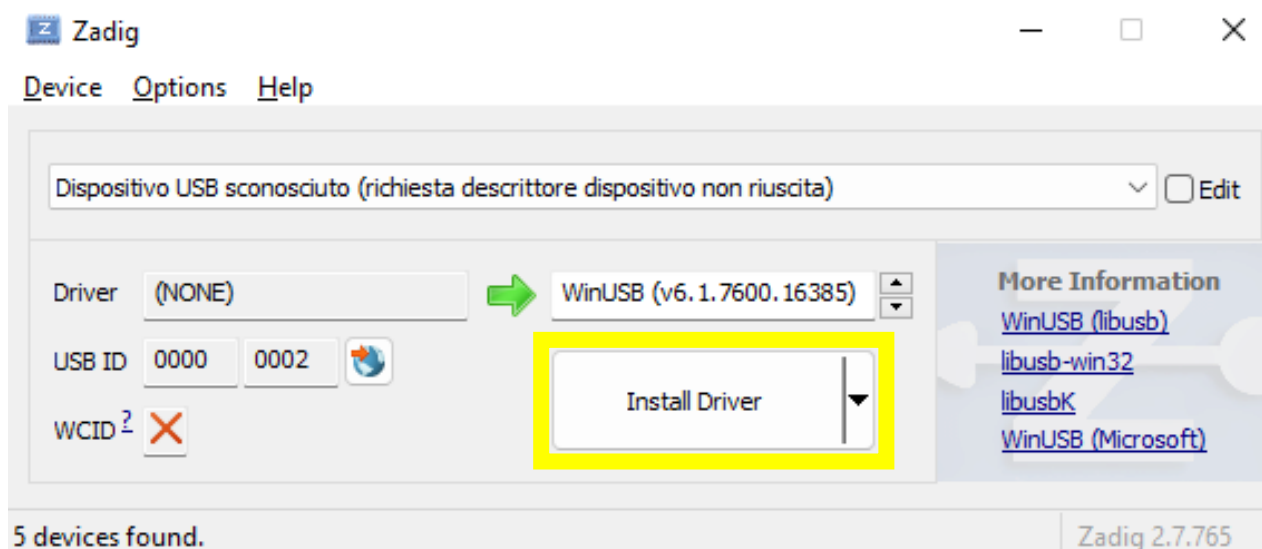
Zadig

Device Options Help

Dispositivo USB sconosciuto (richiesta descrittore dispositivo non riuscita)

Edit

Driver (NONE)

WinUSB (v6.1.7600.16385)

USB ID 0000 0002

WCID ?

Install Driver

More Information
WinUSB (libusb)
libusb-win32
libusbK
WinUSB (Microsoft)

5 devices found.

Zadig 2.7.765